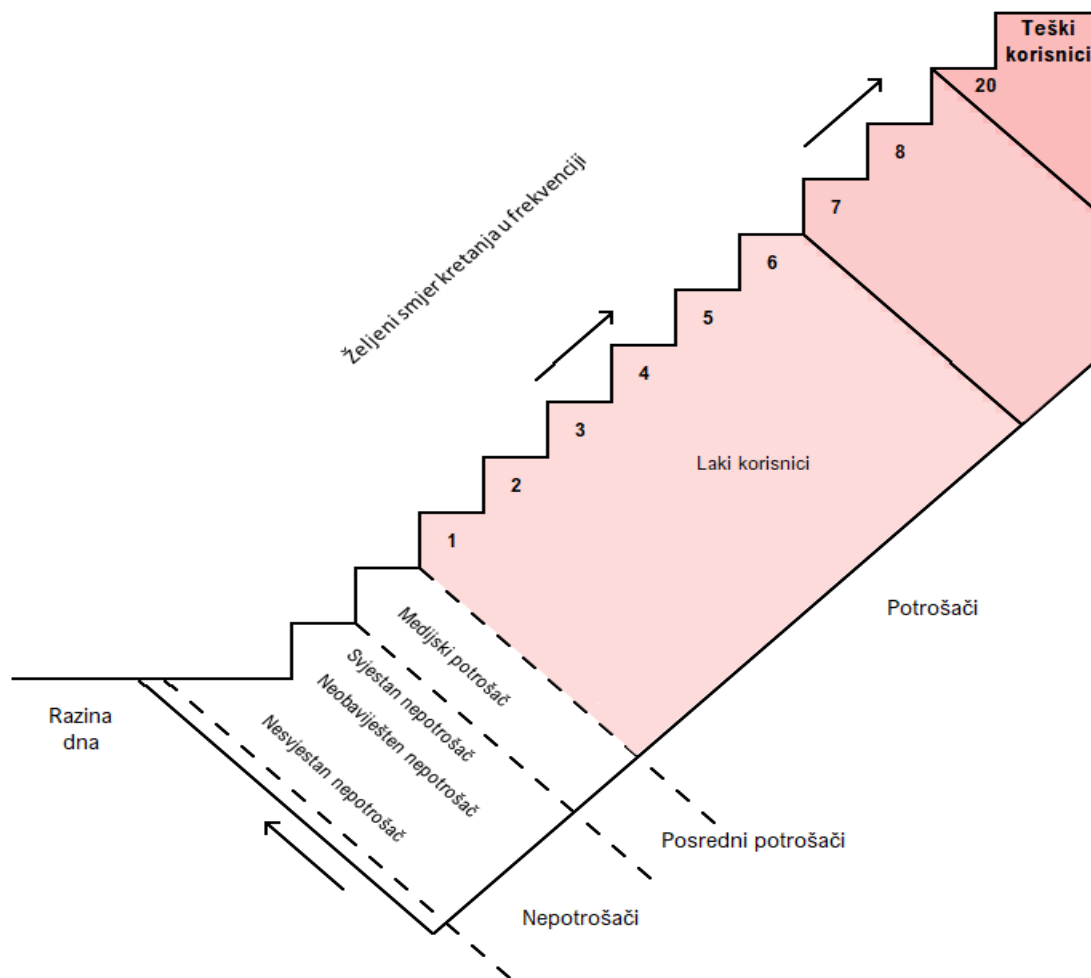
Teški korisnici

20

8

7

6

5

4

3

2

1

Željeni smjer kretanja u frekvenciji

Laki korisnici

Potrošači

Medijski potrošač

Svjestan nepotrošač

Neobavješten nepotrošač

Nesvjestan nepotrošač

Razina dna

Posredni potrošači

Nepotrošači